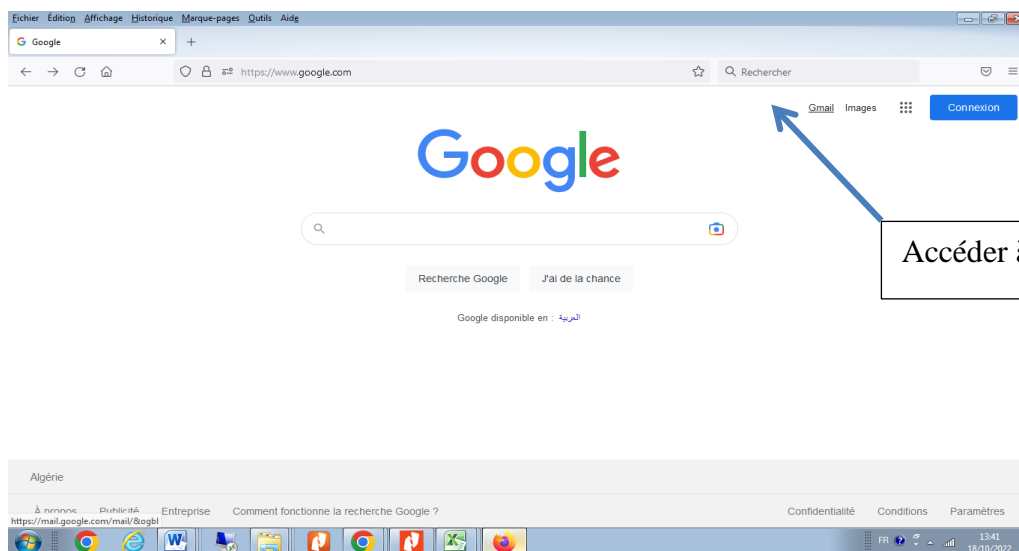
Fichier Édition Affichage Historique Marque-pages Outils Aide

Google ×

https://www.google.com

Rechercher

Gmail Images Connexion

Google

Recherche Google J'ai de la chance

Google disponible en : العربية

Accéder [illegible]

Algérie

À propos Publicité Entreprise Comment fonctionne la recherche Google ? Confidentialité Conditions Paramètres

https://mail.google.com/mail/&ogbl

FR 13:41 18/10/2022